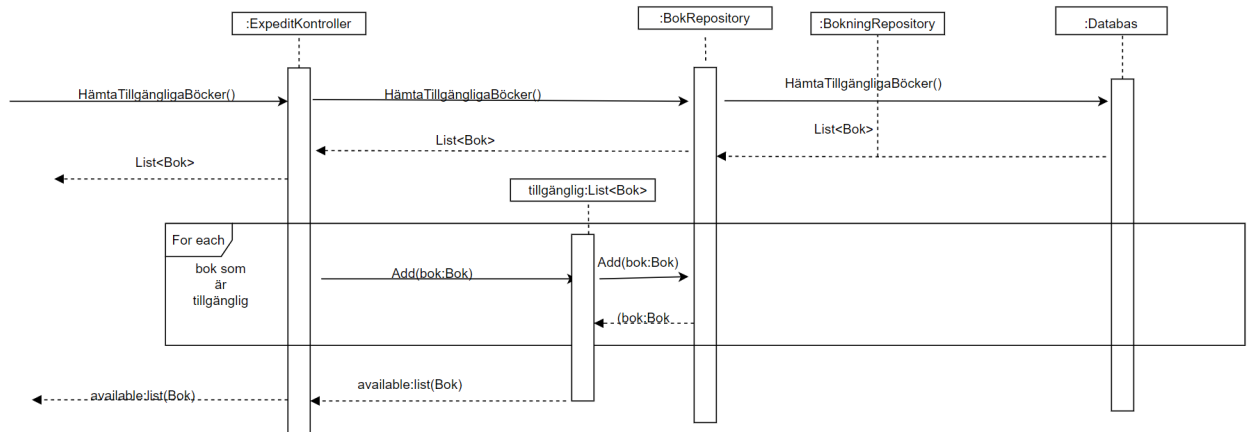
:ExpeditKontroller

:BokRepository

:BokningRepository

:Databas

HämtaTillgängligaBöcker()

HämtaTillgängligaBöcker()

HämtaTillgängligaBöcker()

List<Bok>

List<Bok>

List<Bok>

tillgänglig:List<Bok>

For each

bok som är tillgänglig

Add(bok:Bok)

Add(bok:Bok)

(bok:Bok

available:list(Bok)

available:list(Bok)